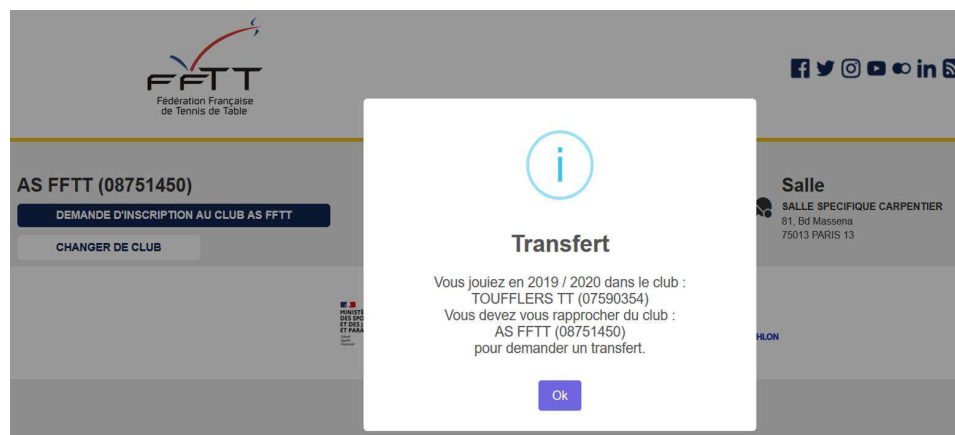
FFTT
Fédération Française de Tennis de Table

AS FFTT (08751450)

DEMANDE D'INSCRIPTION AU CLUB AS FFTT

CHANGER DE CLUB

i

Transfert

Vous jouiez en 2019 / 2020 dans le club :
TOUFFLERS TT (07590354)
Vous devez vous rapprocher du club :
AS FFTT (08751450)
pour demander un transfert.

Ok

Salle

SALLE SPECIFIQUE CARPENTIER
81, Bd Massena
75013 PARIS 13

MINISTÈ
DES SPO
ET DES J
ET PARA

HLON